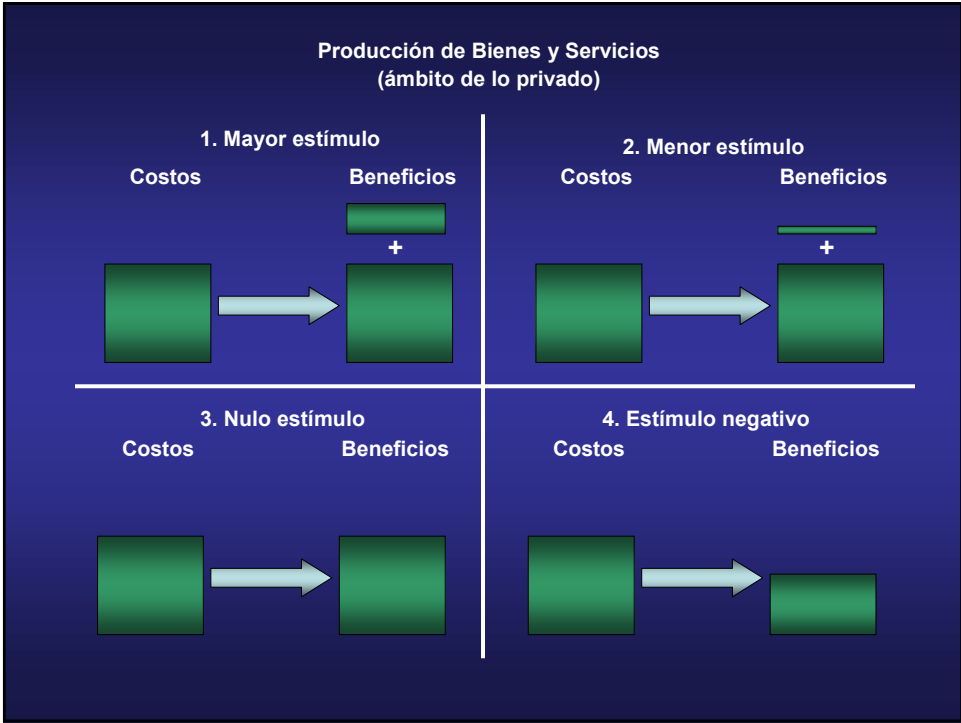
Producción de Bienes y Servicios
(ámbito de lo privado)

1. Mayor estímulo
Costos Beneficios
+

2. Menor estímulo
Costos Beneficios
+

3. Nulo estímulo
Costos Beneficios

4. Estímulo negativo
Costos Beneficios